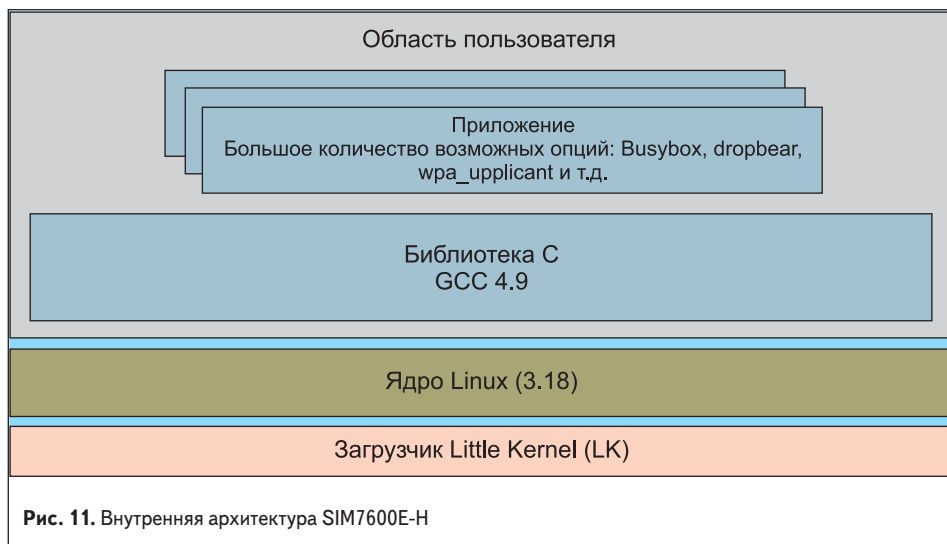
Область пользователя

Приложение
Большое количество возможных опций: Busybox, dropbear, wpa_upplicant и т.д.

Библиотека C
GCC 4.9

Ядро Linux (3.18)

Загрузчик Little Kernel (LK)

**Рис. 11.** Внутренняя архитектура SIM7600E-H